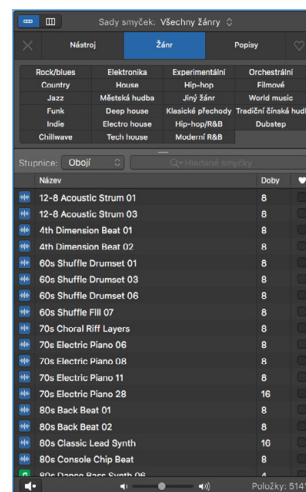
Sady smyček. Všechny žánry ◇

Nástroj | Žánr | Popisy

| Rock/blues | Elektronika | Experimentální | Orchestrální |
|---|---|---|---|
| Country | House | Hip-hop | Filmové |
| Jazz | Městská hudba | Jiný žánr | World music |
| Funk | Deep house | Klasické přechody | Tradiční čínská hud |
| Indie | Electro house | Hip-hop/R&B | Dubstep |
| Chillwave | Tech house | Moderní R&B | |

Stupnice: Obojí ◇ Hledané smyčky

| Název | Doby |
|---|---|
| 12-8 Acoustic Strum 01 | 8 |
| 12-8 Acoustic Strum 03 | 8 |
| 4th Dimension Beat 01 | 8 |
| 4th Dimension Beat 02 | 8 |
| 60s Shuffle Drumset 01 | 8 |
| 60s Shuffle Drumset 03 | 8 |
| 60s Shuffle Drumset 06 | 8 |
| 60s Shuffle Fill 07 | 8 |
| 70s Choral Riff Layers | 8 |
| 70s Electric Piano 06 | 8 |
| 70s Electric Piano 08 | 8 |
| 70s Electric Piano 11 | 8 |
| 70s Electric Piano 28 | 16 |
| 80s Back Beat 01 | 8 |
| 80s Back Beat 02 | 8 |
| 80s Classic Lead Synth | 16 |
| 80s Console Chip Beat | 8 |
| 80s Dance Bass Synth 06 | 4 |

Položky: 514